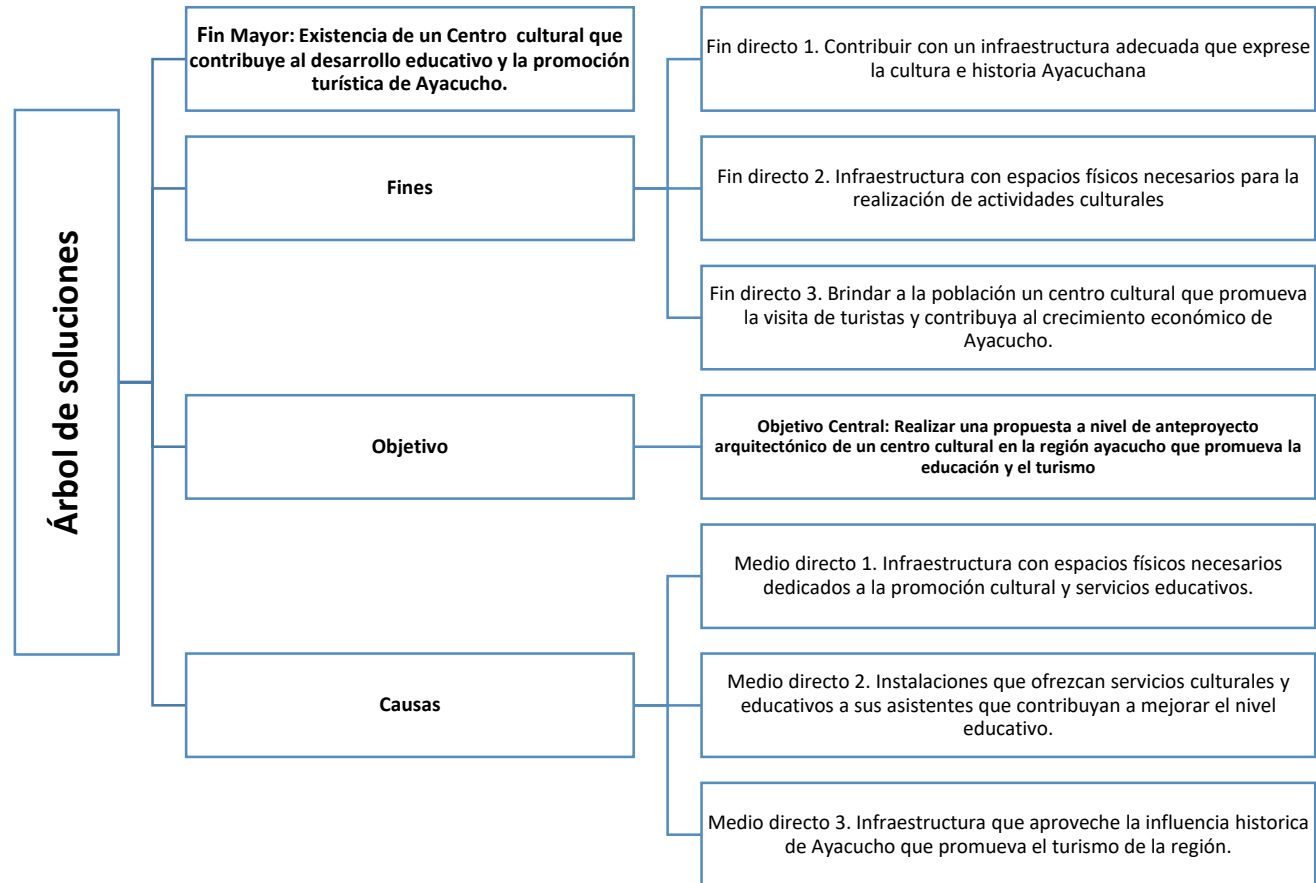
Árbol de soluciones

Fin Mayor: Existencia de un Centro cultural que contribuye al desarrollo educativo y la promoción turística de Ayacucho.

Fines

Fin directo 1. Contribuir con un infraestructura adecuada que exprese la cultura e historia Ayacuchana

Fin directo 2. Infraestructura con espacios físicos necesarios para la realización de actividades culturales

Fin directo 3. Brindar a la población un centro cultural que promueva la visita de turistas y contribuya al crecimiento económico de Ayacucho.

Objetivo

Objetivo Central: Realizar una propuesta a nivel de anteproyecto arquitectónico de un centro cultural en la región ayacucho que promueva la educación y el turismo

Causas

Medio directo 1. Infraestructura con espacios físicos necesarios dedicados a la promoción cultural y servicios educativos.

Medio directo 2. Instalaciones que ofrezcan servicios culturales y educativos a sus asistentes que contribuyan a mejorar el nivel educativo.

Medio directo 3. Infraestructura que aproveche la influencia historica de Ayacucho que promueva el turismo de la región.